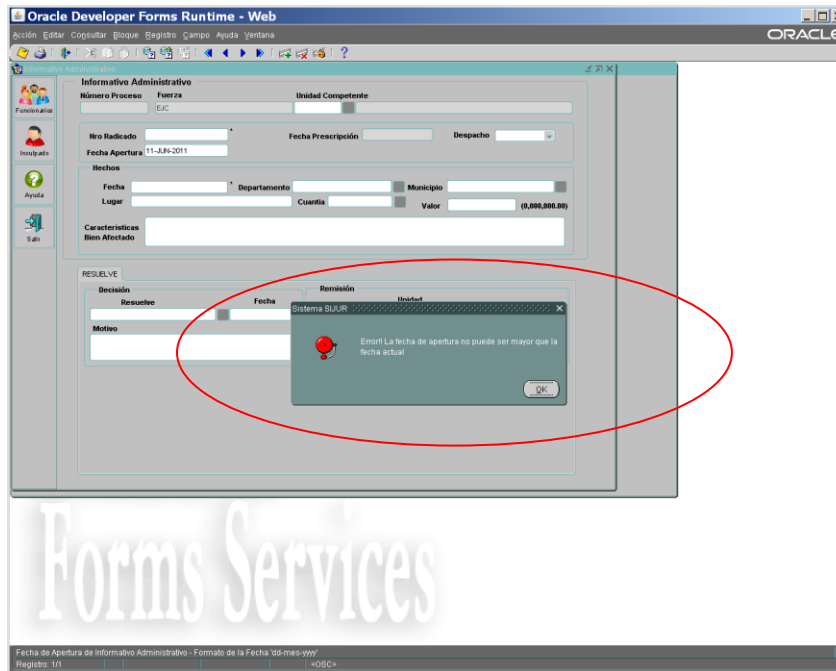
Oracle Developer Forms Runtime - Web

Acción Editar Consultar Bloque Registro Campo Ayuda Ventana

ORACLE

Informativo Administrativo

Funcionarios

Inculpado

Ayuda

Salir

Informativo Administrativo

Número Proceso

Fuerza

EJC

Unidad Competente

Nro Radicado

Fecha Prescripción

Despacho

Fecha Apertura 11-JUN-2011

Hechos

Fecha

Departamento

Municipio

Lugar

Cuantia

Valor

(0,000,000.00)

Caracteristicas Bien Afectado

RESUELVE

Decisión

Resuelve

Fecha

Motivo

Remisión

Unidad

Sistema SIJUR

Error!! La fecha de apertura no puede ser mayor que la fecha actual

OK

Forms Services

Fecha de Apertura de Informativo Administrativo - Formato de la Fecha 'dd-mes-yyyy'

Registro: 1/1

<OSC>